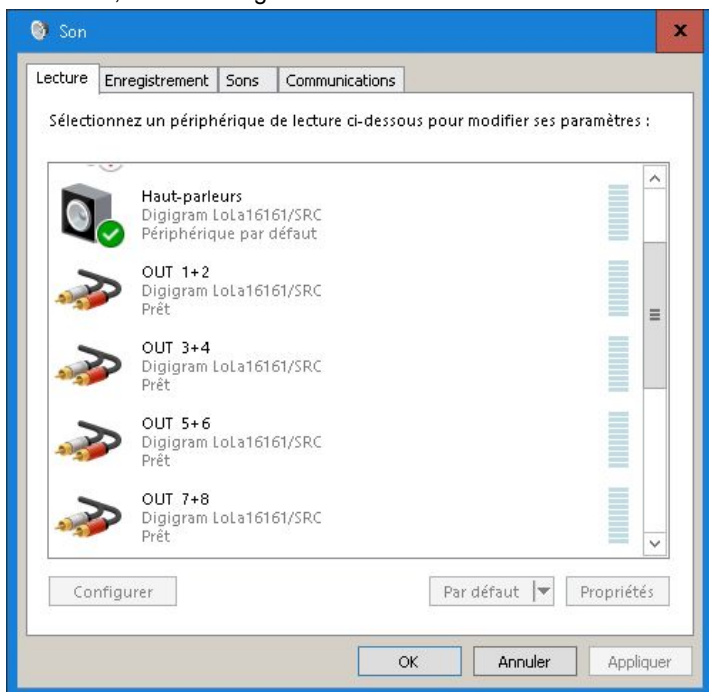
Son

x

Lecture | Enregistrement | Sons | Communications

Sélectionnez un périphérique de lecture ci-dessous pour modifier ses paramètres :

Haut-parleurs
Digigram LoLa16161/SRC
Périphérique par défaut

OUT 1+2
Digigram LoLa16161/SRC
Prêt

OUT 3+4
Digigram LoLa16161/SRC
Prêt

OUT 5+6
Digigram LoLa16161/SRC
Prêt

OUT 7+8
Digigram LoLa16161/SRC
Prêt

Configurer

Par défaut

Propriétés

OK

Annuler

Appliquer